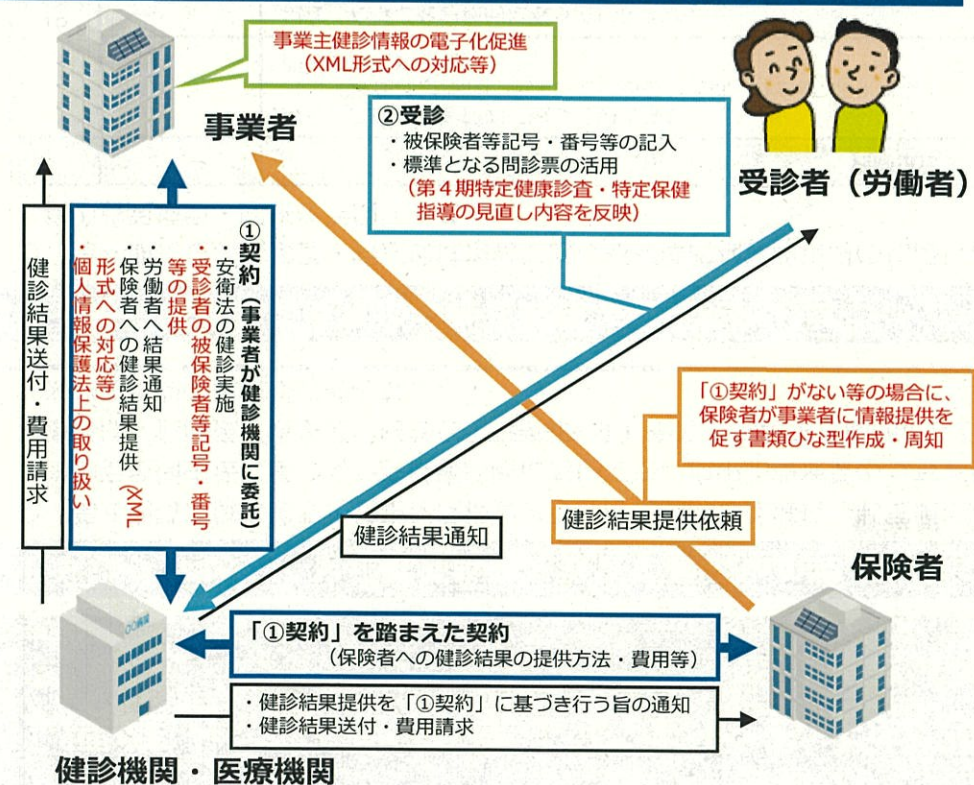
事業主健診情報の電子化促進
（XML形式への対応等）

事業者

②受診
・被保険者等記号・番号等の記入
・標準となる問診票の活用
（第４期特定健康診査・特定保健指導の見直し内容を反映）

受診者（労働者）

健診結果送付・費用請求

①契約（事業者が健診機関に委託）
・安衛法の健診実施
・受診者の被保険者等記号・番号等の提供
・労働者へ結果通知
・保険者への健診結果提供（XML形式への対応等）
・個人情報保護法上の取り扱い

「①契約」がない等の場合に、保険者が事業者に情報提供を促す書類ひな型作成・周知

健診結果通知

健診結果提供依頼

保険者

「①契約」を踏まえた契約
（保険者への健診結果の提供方法・費用等）

・健診結果提供を「①契約」に基づき行う旨の通知
・健診結果送付・費用請求

健診機関・医療機関